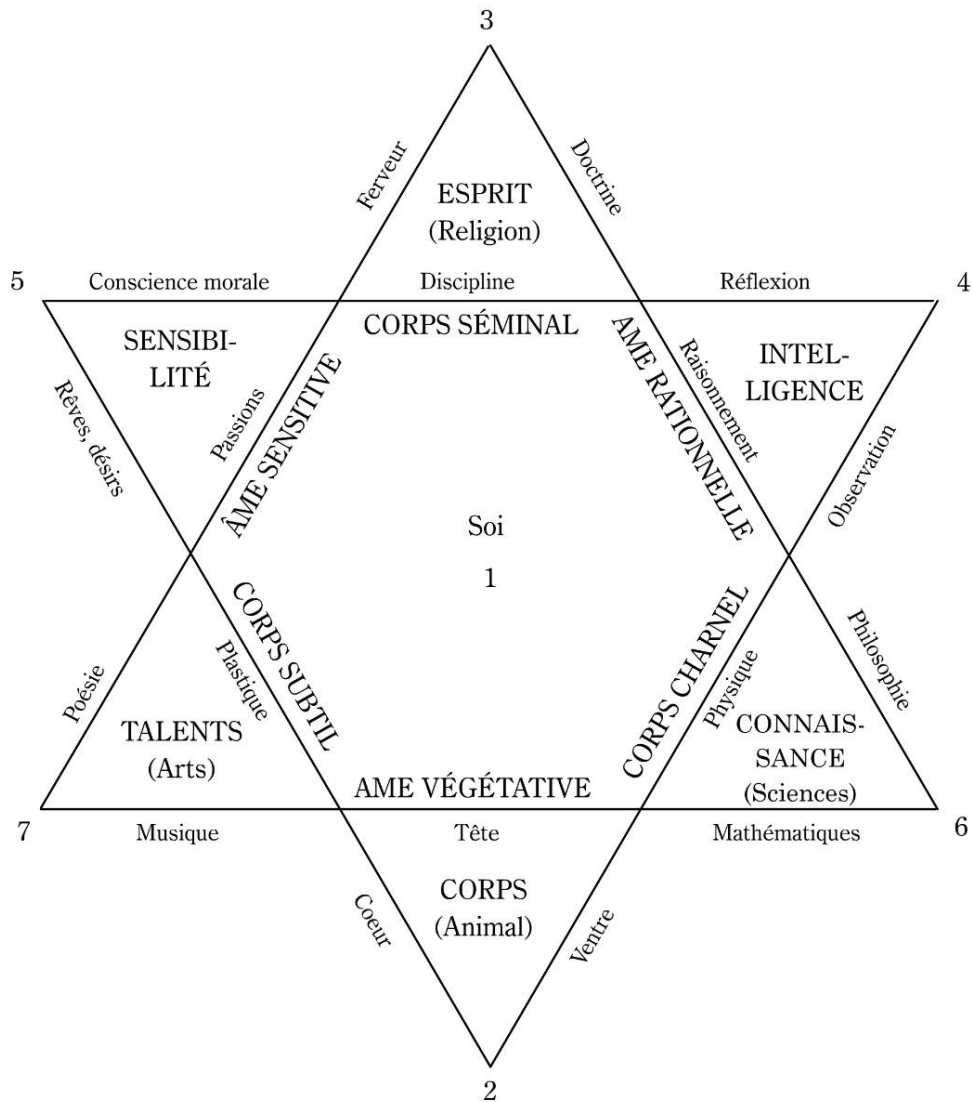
3

Ferveur

ESPRIT
(Religion)

Doctrine

5

Conscience morale

Discipline

Réflexion

4

SENSIBILITÉ

CORPS SÉMINAL

AME RATIONNELLE

Raisonnement

INTELLIGENCE

Rêves, désirs

Passions

ÂME SENSITIVE

Observation

Soi

1

CORPS SUBTIL

CORPS CHARNEL

Philosophie

Poésie

Plastique

Physique

TALENTS
(Arts)

CONNAISSANCE
(Sciences)

AME VÉGÉTATIVE

7

Musique

Tête

Mathématiques

6

Coeur

CORPS
(Animal)

Ventre

2